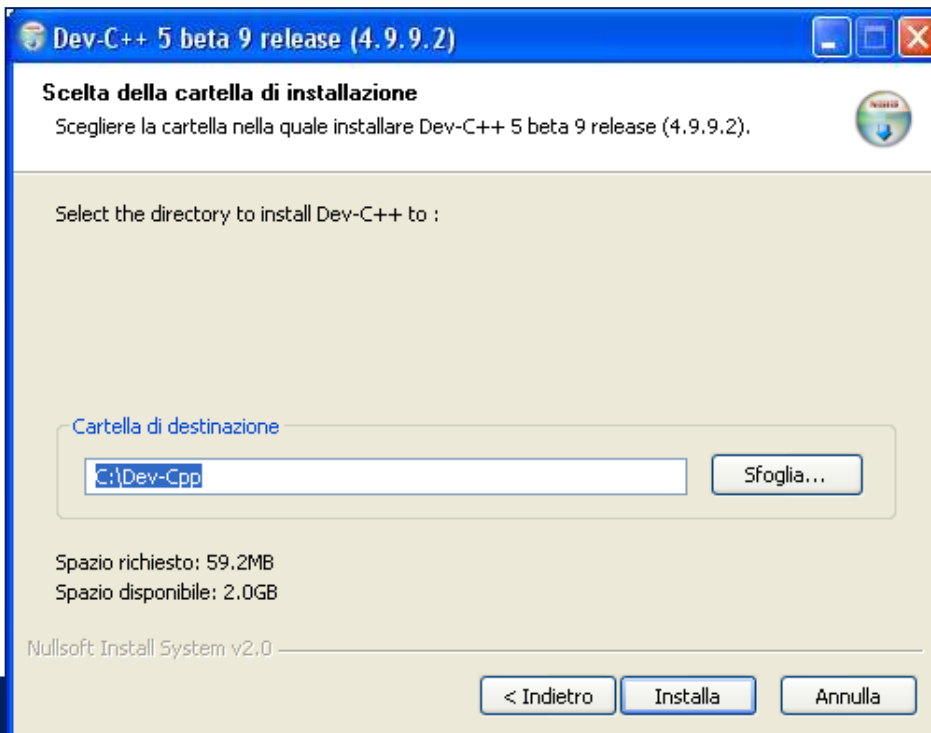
Dev-C++ 5 beta 9 release (4.9.9.2)

Scelta della cartella di installazione

Scegliere la cartella nella quale installare Dev-C++ 5 beta 9 release (4.9.9.2).

Select the directory to install Dev-C++ to :

Cartella di destinazione

C:\Dev-Cpp

Sfoglia...

Spazio richiesto: 59.2MB

Spazio disponibile: 2.0GB

Nullsoft Install System v2.0

< Indietro

Installa

Annulla